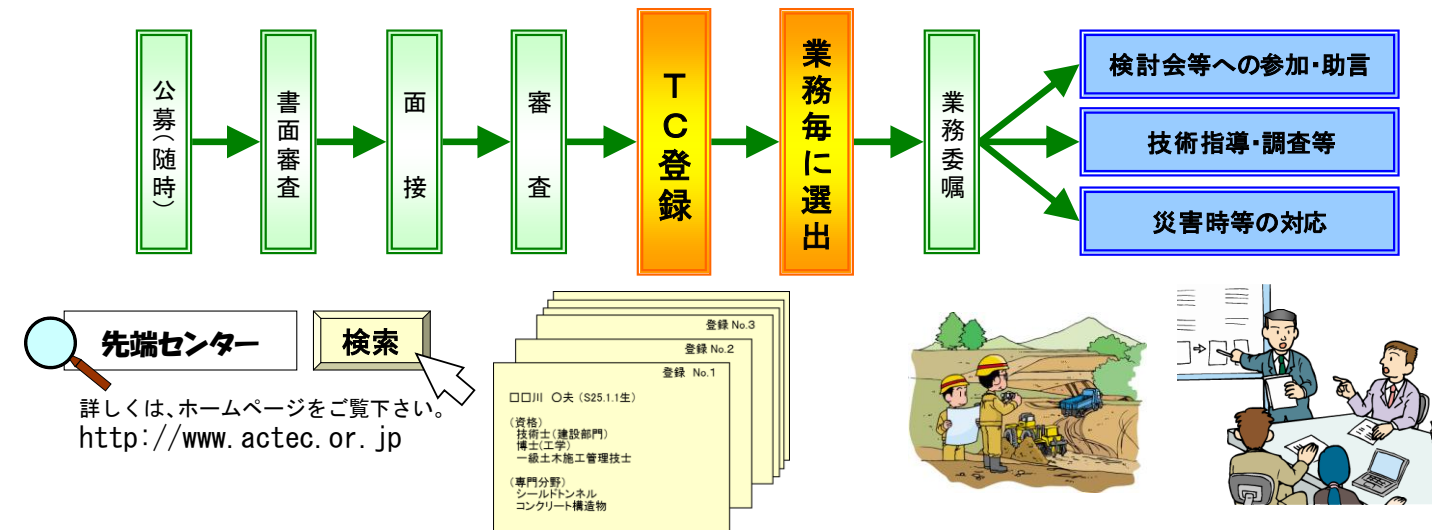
公募（随時）

書面審査

面接

審査

ＴＣ登録

業務毎に選出

業務委嘱

検討会等への参加・助言

技術指導・調査等

災害時等の対応

先端センター

検索

詳しくは、ホームページをご覧下さい。
http://www.actec.or.jp

登録 No.3

登録 No.2

登録 No.1

口口川 〇夫（S25.1.1生）

（資格）
技術士（建設部門）
博士（工学）
一級土木施工管理技士

（専門分野）
シールドトンネル
コンクリート構造物